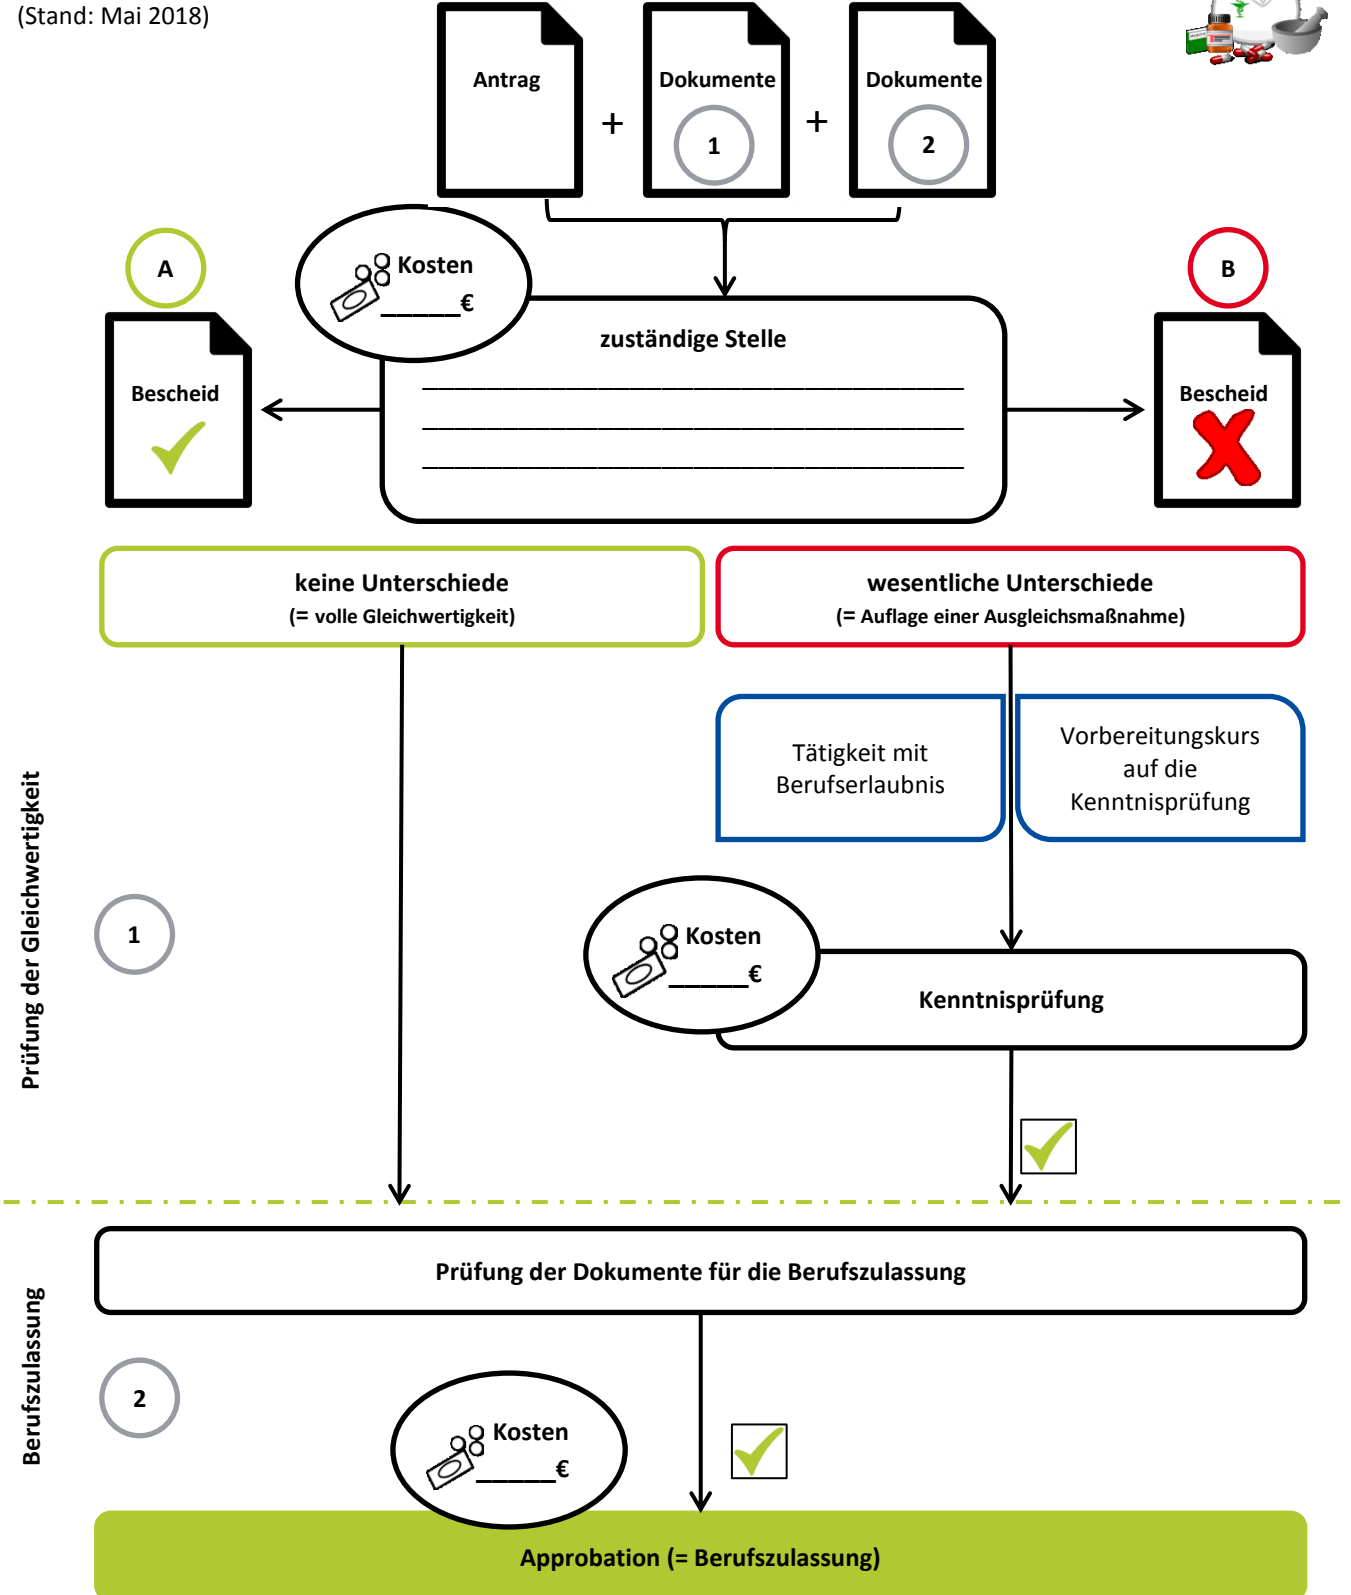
(Stand: Mai 2018)

Antrag + Dokumente 1 + Dokumente 2

A

Kosten ______€

B

zuständige Stelle

Bescheid

Bescheid

keine Unterschiede
(= volle Gleichwertigkeit)

wesentliche Unterschiede
(= Auflage einer Ausgleichsmaßnahme)

Tätigkeit mit Berufserlaubnis

Vorbereitungskurs auf die Kenntnisprüfung

Prüfung der Gleichwertigkeit

1

Kosten ______€

Kenntnisprüfung

Prüfung der Dokumente für die Berufszulassung

Berufszulassung

2

Kosten ______€

Approbation (= Berufszulassung)